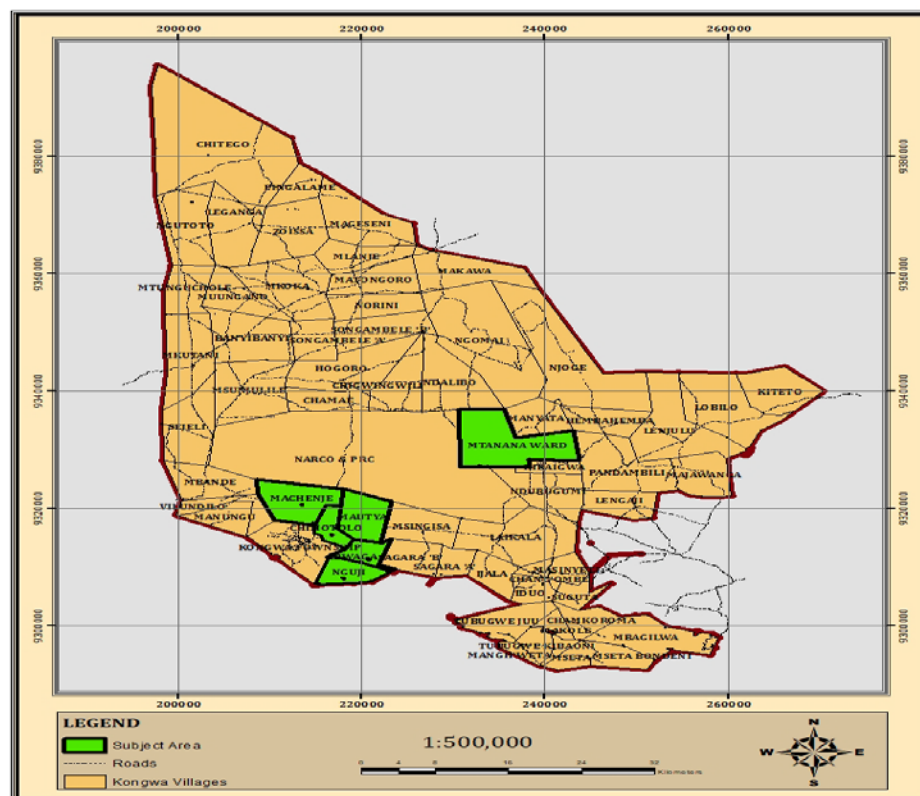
200000 220000 240000 260000

CHITEGO
PINGALAME
LEGANGA
NGUTOTO
MAGESENI
ZOISSA
MLANJE
MAKAWA
MTUNGUCHOLE
MUUNGANO
MKOKA
MAYONGORO
NORINI
SONGAMBELE 'B'
BANYIBANYI
SONGAMBELE 'A'
NGOMAI
MKUTANI
HOGORO
MSUNJULILE
CHIGWINGWILI
LAIDALIBO
NJOGE
CHAMAE
KITETO
MANYATA
LEMBAHEMBA
LOBILO
SEJELI
MTANANA WARD
LENJULU
NARCO & PRC
MKAIGWA
PANDAMBILI
MAJAWANGA
MBANDE
NDUBUGUMI
LENGAI
MACHENJE
VIKUNDILO
MANUNGU
MAUTYA
MSINGISA
CHITOTOLO
LAIKALA
KONGWA
UGUNSI
MAP
SAGARA 'B'
SAGARA 'A'
NGUJI
MASINYETI
IJALA
CHANGOMBE
IDUO
UGUGU
LUBUGWEJUU
CHAMKOROMA
MAKOLE
MBAGILWA
TUBUTWE
KIBAONI
MANGHWETA
MSETA
SETA BONDENI

9380000 9360000 9340000 9320000 9300000

200000 220000 240000 260000

LEGEND
Subject Area
Roads
Kongwa Villages

1:500,000

0 4 8 16 24 32 Kilometers

N
W E
S